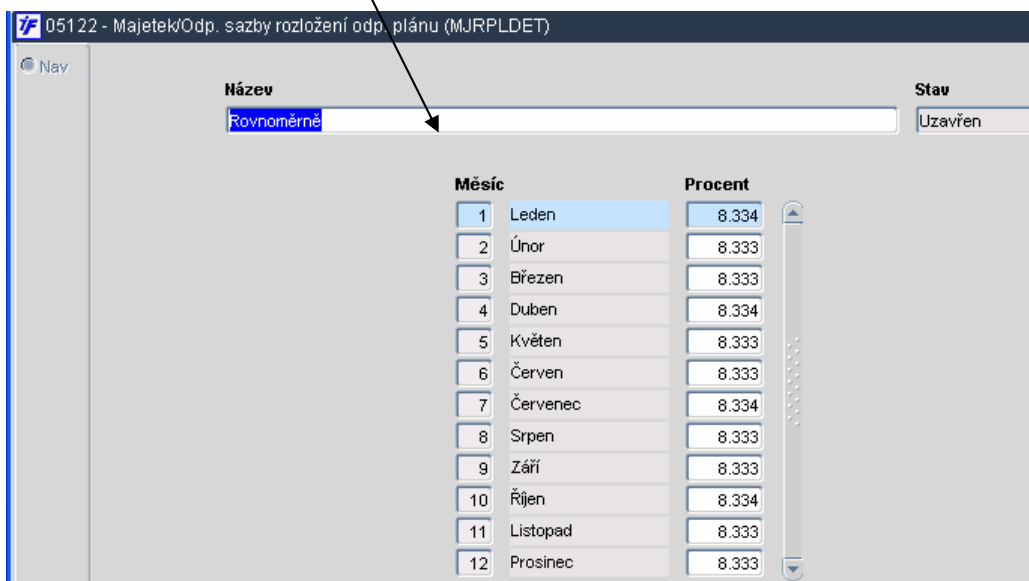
05122 - Majetek/Odp. sazby rozložení odp. plánu (MJRPLDET)

Nav

Název

Rovnoměrně

Stav

Uzavřen

| Měsíc | | Procent |
|---|---|---|
| 1 | Leden | 8.334 |
| 2 | Únor | 8.333 |
| 3 | Březen | 8.333 |
| 4 | Duben | 8.334 |
| 5 | Květen | 8.333 |
| 6 | Červen | 8.333 |
| 7 | Červenec | 8.334 |
| 8 | Srpen | 8.333 |
| 9 | Září | 8.333 |
| 10 | Říjen | 8.334 |
| 11 | Listopad | 8.333 |
| 12 | Prosinec | 8.333 |